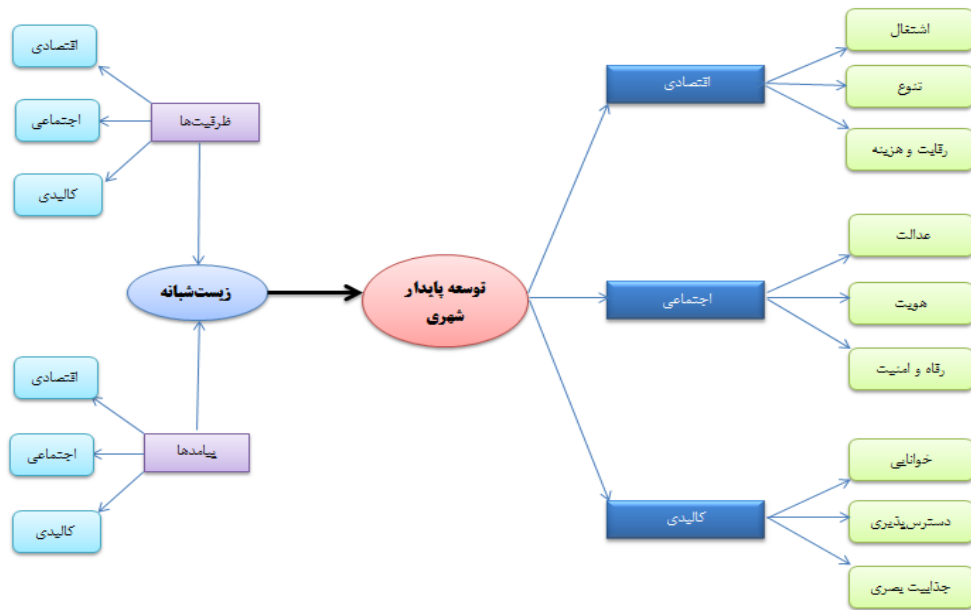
اقتصادی

اجتماعی

کالبدی

ظرفیت‌ها

زیست‌شبانه

توسعه پایدار شهری

اقتصادی

اجتماعی

کالبدی

پیامدها

اقتصادی

اجتماعی

کالبدی

اشتغال

تنوع

رقابت و هزینه

عدالت

هویت

رفاه و امنیت

خوانایی

دسترس‌پذیری

جذابیت بصری